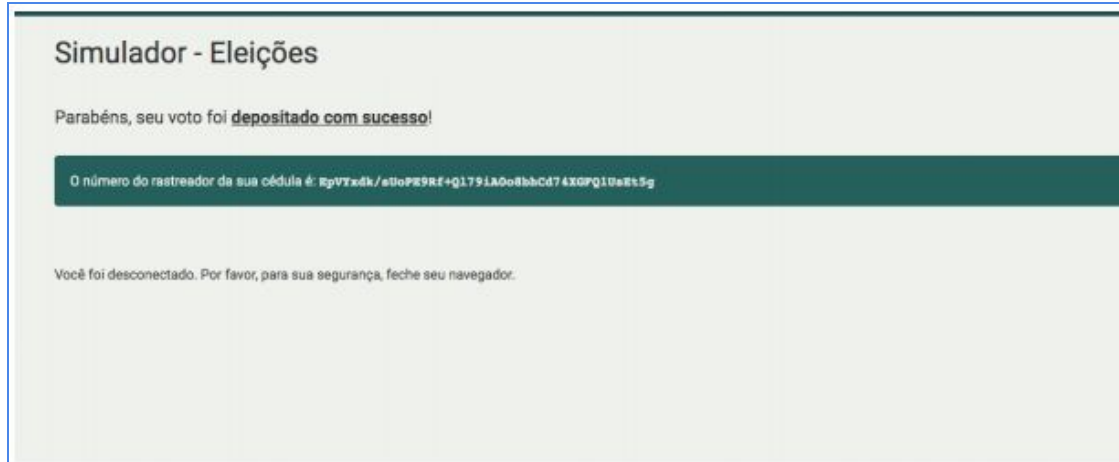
Simulador - Eleições

Parabéns, seu voto foi **depositado com sucesso**!

O número do rastreador da sua cédula é: EpVYxdk/sUoPK9Rf+Q179iAOo8bbCd74XGPQ1UsEt5g

Você foi desconectado. Por favor, para sua segurança, feche seu navegador.